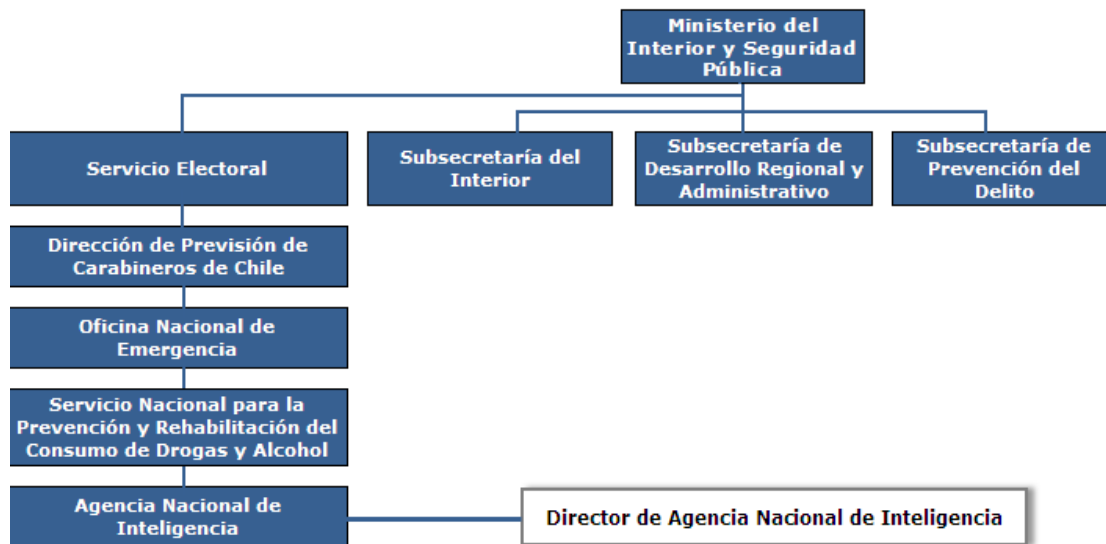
Ministerio del Interior y Seguridad Pública

Servicio Electoral

Subsecretaría del Interior

Subsecretaría de Desarrollo Regional y Administrativo

Subsecretaría de Prevención del Delito

Dirección de Previsión de Carabineros de Chile

Oficina Nacional de Emergencia

Servicio Nacional para la Prevención y Rehabilitación del Consumo de Drogas y Alcohol

Agencia Nacional de Inteligencia

Director de Agencia Nacional de Inteligencia